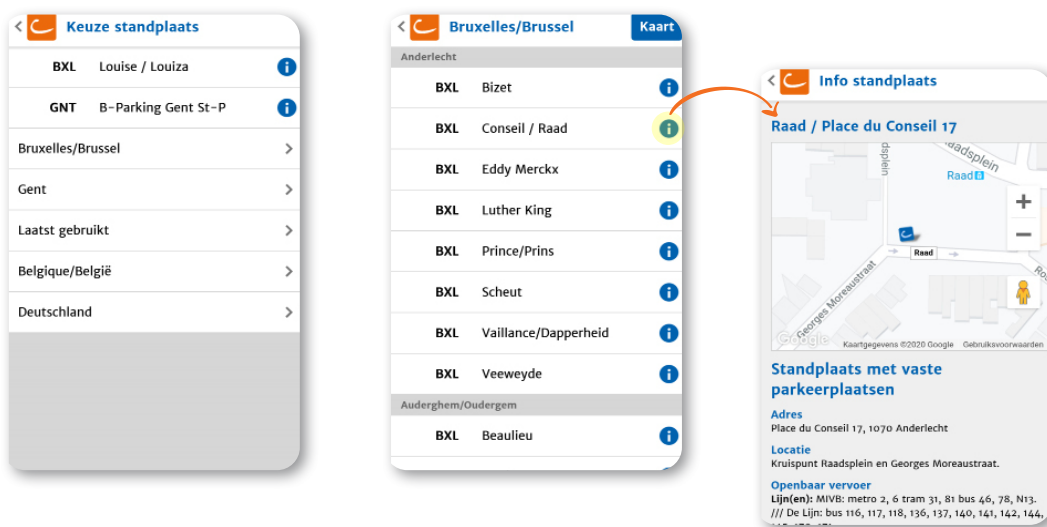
Keuze standplaats

BXL Louise / Louiza

GNT B-Parking Gent St-P

Bruxelles/Brussel

Gent

Laatst gebruikt

Belgique/België

Deutschland

Bruxelles/Brussel Kaart

Anderlecht

BXL Bizet

BXL Conseil / Raad

BXL Eddy Merckx

BXL Luther King

BXL Prince/Prins

BXL Scheut

BXL Vaillance/Dapperheid

BXL Veeweyde

Auderghem/Oudergem

BXL Beaulieu

Info standplaats

Raad / Place du Conseil 17

dsplein Raadsplein Raad Raad Georges Moreaustraat Ro

+
−

Google Kaartgegevens ©2020 Google Gebruiksvoorwaarden

Standplaats met vaste parkeerplaatsen

Adres
Place du Conseil 17, 1070 Anderlecht

Locatie
Kruispunt Raadsplein en Georges Moreaustraat.

Openbaar vervoer
Lijn(en): MIVB: metro 2, 6 tram 31, 81 bus 46, 78, N13. /// De Lijn: bus 116, 117, 118, 136, 137, 140, 141, 142, 144, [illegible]